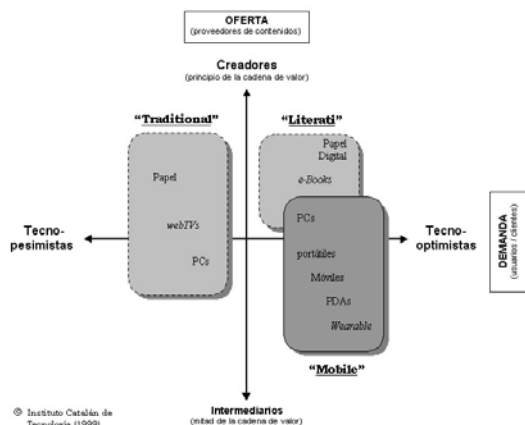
OFERTA
(proveedores de contenidos)

Creadores
(principio de la cadena de valor)

"Traditional"

Papel

webTVs

PCs

"Literati"

Papel
Digital

e-Books

PCs

portátiles

Móviles

PDAs

Wearable

"Mobile"

Tecno-
pesimistas

Tecno-
optimistas

DEMANDA
(usuarios / clientes)

Intermediarios
(mitad de la cadena de valor)

© Instituto Catalán de Tecnología (1999)